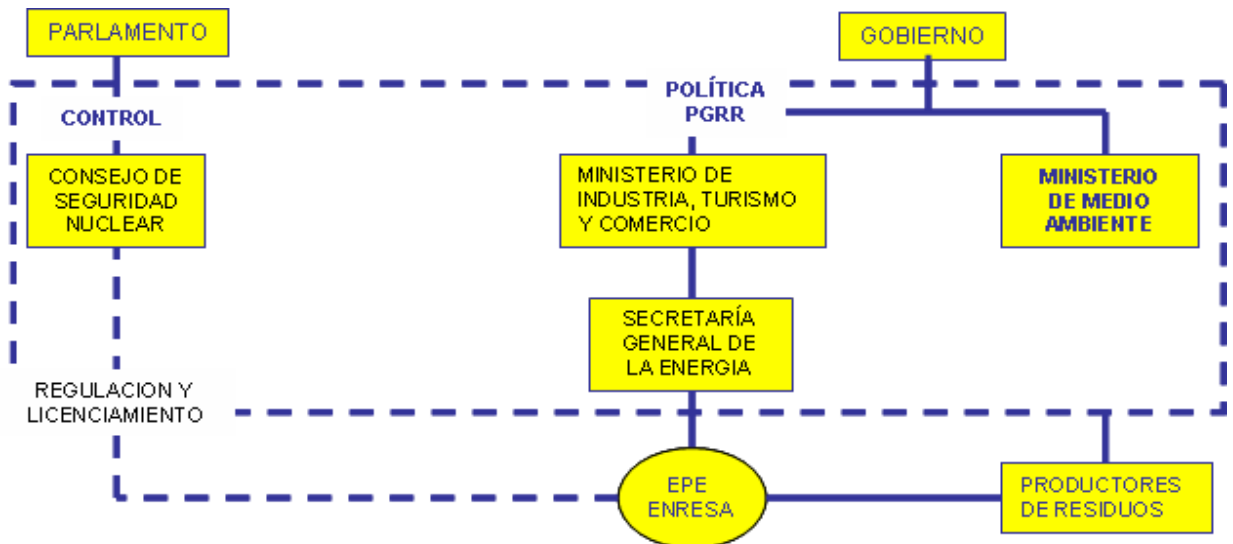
PARLAMENTO

GOBIERNO

CONTROL

POLÍTICA
PGRR

CONSEJO DE SEGURIDAD NUCLEAR

MINISTERIO DE INDUSTRIA, TURISMO Y COMERCIO

MINISTERIO DE MEDIO AMBIENTE

SECRETARÍA GENERAL DE LA ENERGIA

REGULACION Y LICENCIAMIENTO

EPE
ENRESA

PRODUCTORES DE RESIDUOS